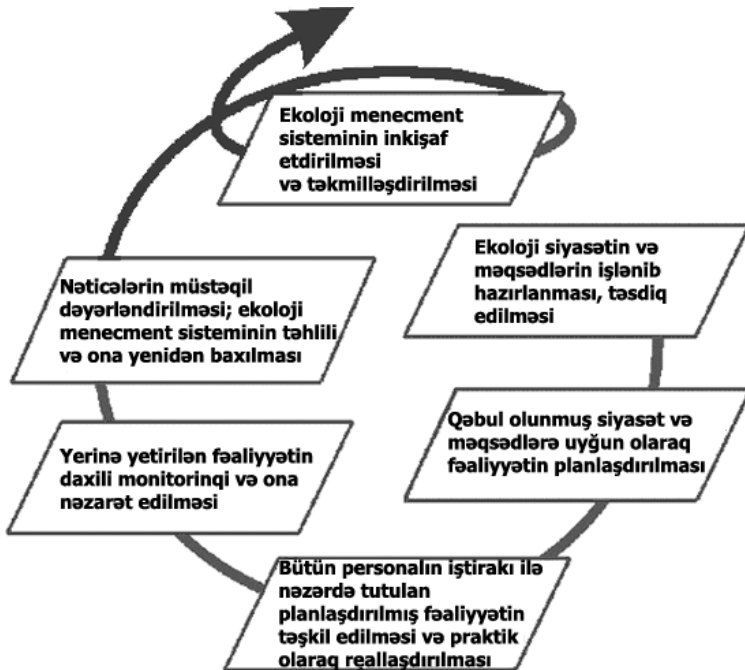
Ekoloji menecment sisteminin inkişaf etdirilməsi və təkmilləşdirilməsi

Ekoloji siyasətin və məqsədlərin işlənib hazırlanması, təsdiq edilməsi

Qəbul olunmuş siyasət və məqsədlərə uyğun olaraq fəaliyyətin planlaşdırılması

Bütün personalın iştirakı ilə nəzərdə tutulan planlaşdırılmış fəaliyyətin təşkil edilməsi və praktik olaraq reallaşdırılması

Yerinə yetirilən fəaliyyətin daxili monitorinqi və ona nəzarət edilməsi

Nəticələrin müstəqil dəyərləndirilməsi; ekoloji menecment sisteminin təhlili və ona yenidən baxılması